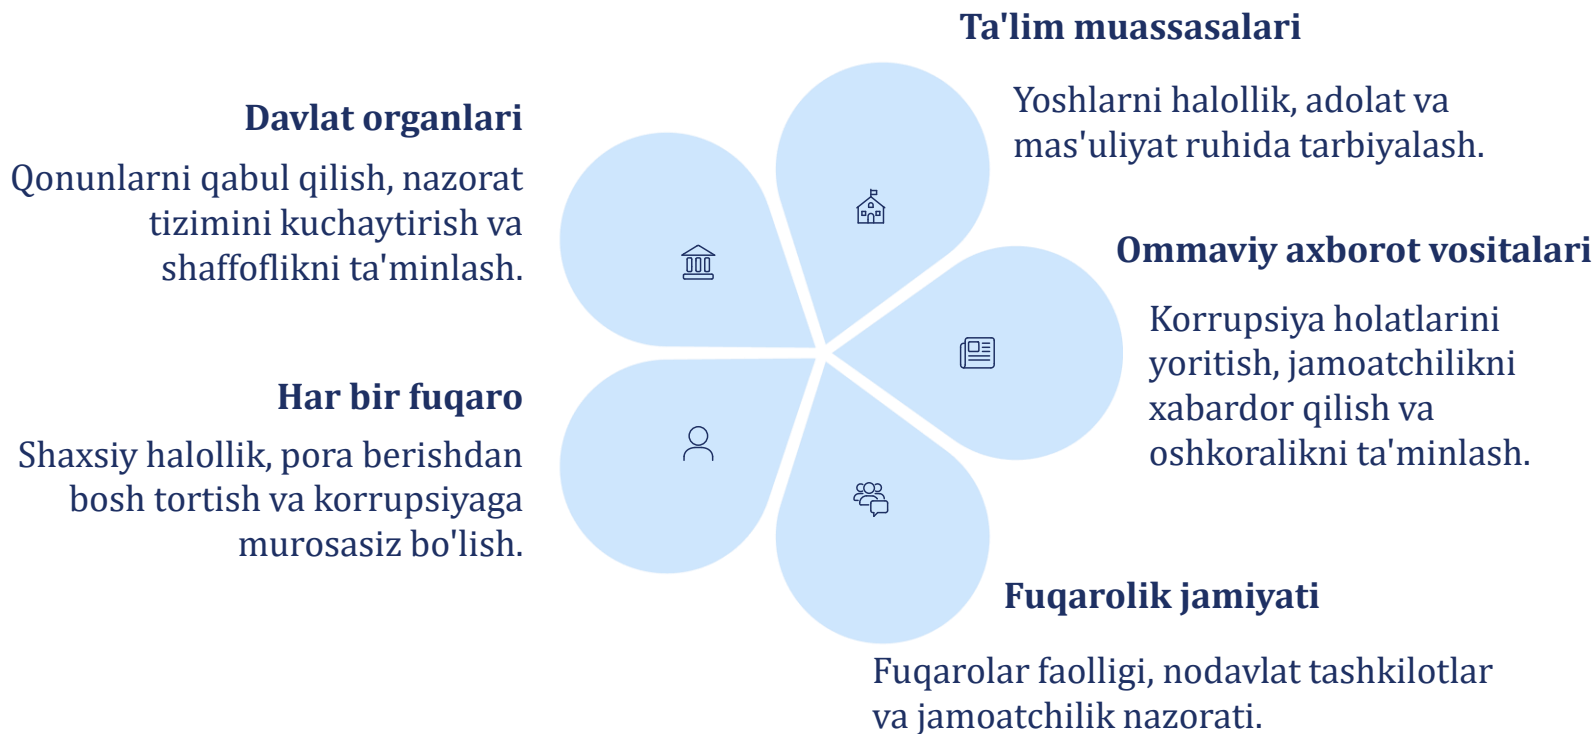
Ta'lim muassasalari

Yoshlarni halollik, adolat va mas'uliyat ruhida tarbiyalash.

Davlat organlari

Qonunlarni qabul qilish, nazorat tizimini kuchaytirish va shaffoflikni ta'minlash.

Ommaviy axborot vositalari

Korrupsiya holatlarini yoritish, jamoatchilikni xabardor qilish va oshkoralikni ta'minlash.

Har bir fuqaro

Shaxsiy halollik, pora berishdan bosh tortish va korrupsiyaga murosasiz bo'lish.

Fuqarolik jamiyati

Fuqarolar faolligi, nodavlat tashkilotlar va jamoatchilik nazorati.